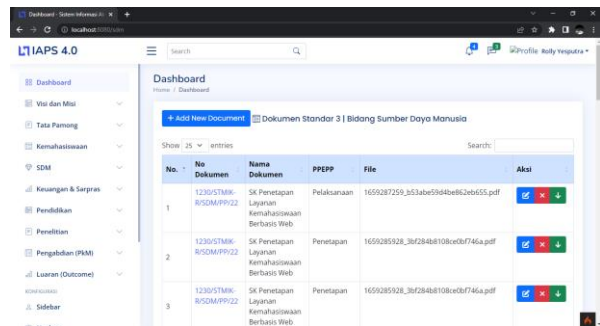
Dashboard - Sistem Informasi Ak ×  +

localhost:8080/adm

IAPS 4.0

Search

Profile Rolly Yesputra

Dashboard

Visi dan Misi

Tata Pamong

Kemahasiswaan

SDM

Keuangan & Sarpras

Pendidikan

Penelitian

Pengabdian (PkM)

Luaran (Outcome)

KONFIGURASI

Sidebar

Dashboard
Home / Dashboard

+ Add New Document  Dokumen Standar 3 | Bidang Sumber Daya Manusia

Show 25 entries

Search:

| No. | No Dokumen | Nama Dokumen | PPEPP | File | Aksi |
|---|---|---|---|---|---|
| 1 | 1230/STMIK-R/SDM/PP/22 | SK Penetapan Layanan Kemahasiswaan Berbasis Web | Pelaksanaan | 1659287259_b53abe59d4be862eb655.pdf | |
| 2 | 1230/STMIK-R/SDM/PP/22 | SK Penetapan Layanan Kemahasiswaan Berbasis Web | Penetapan | 1659285928_3bf284b8108ce0bf746a.pdf | |
| 3 | 1230/STMIK-R/SDM/PP/22 | SK Penetapan Layanan Kemahasiswaan Berbasis Web | Penetapan | 1659285928_3bf284b8108ce0bf746a.pdf | |